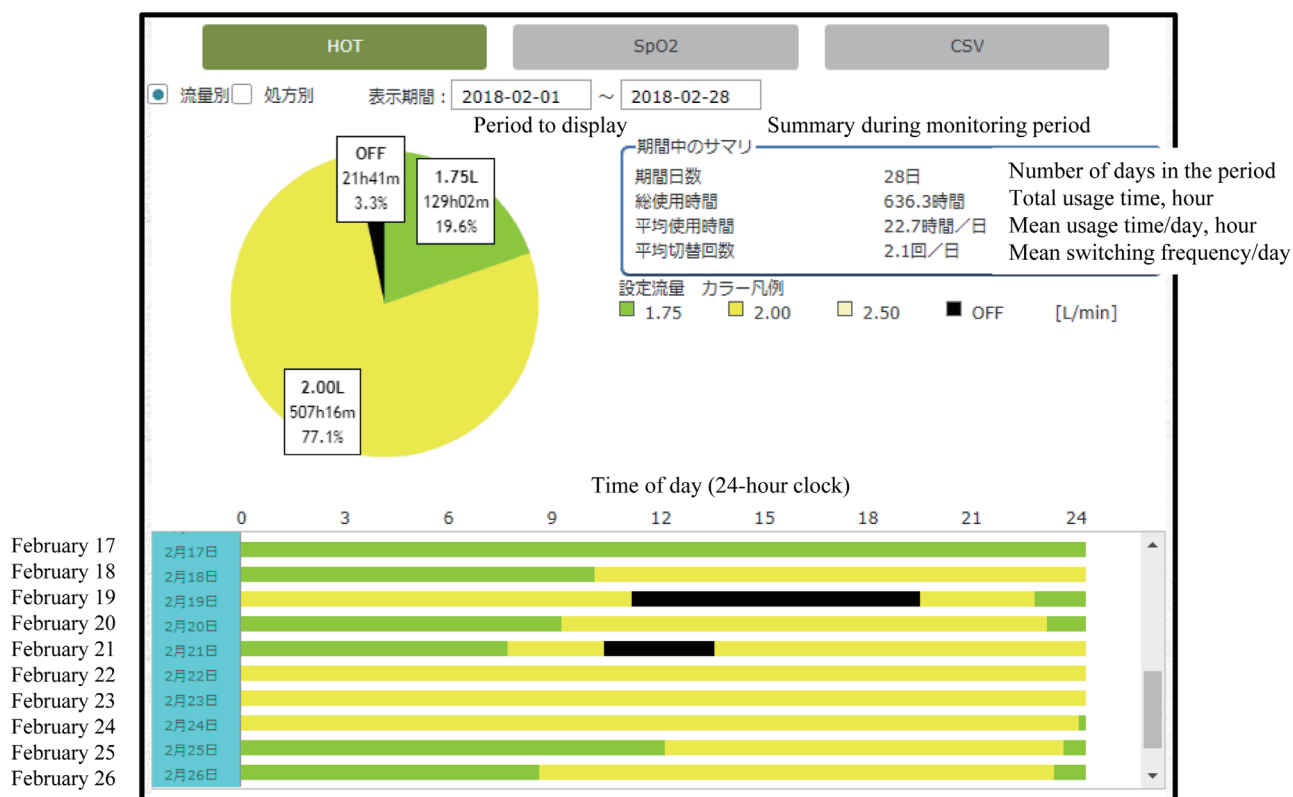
HOT SpO2 CSV

流量別 処方別 表示期間： 2018-02-01 ～ 2018-02-28

Period to display

Summary during monitoring period

OFF
21h41m
3.3%

1.75L
129h02m
19.6%

2.00L
507h16m
77.1%

期間中のサマリ

| | | |
|---|---|---|
| 期間日数 | 28日 | Number of days in the period |
| 総使用時間 | 636.3時間 | Total usage time, hour |
| 平均使用時間 | 22.7時間／日 | Mean usage time/day, hour |
| 平均切替回数 | 2.1回／日 | Mean switching frequency/day |

設定流量 カラー凡例
1.75 2.00 2.50 OFF [L/min]

Time of day (24-hour clock)

0 3 6 9 12 15 18 21 24

February 17 2月17日
February 18 2月18日
February 19 2月19日
February 20 2月20日
February 21 2月21日
February 22 2月22日
February 23 2月23日
February 24 2月24日
February 25 2月25日
February 26 2月26日